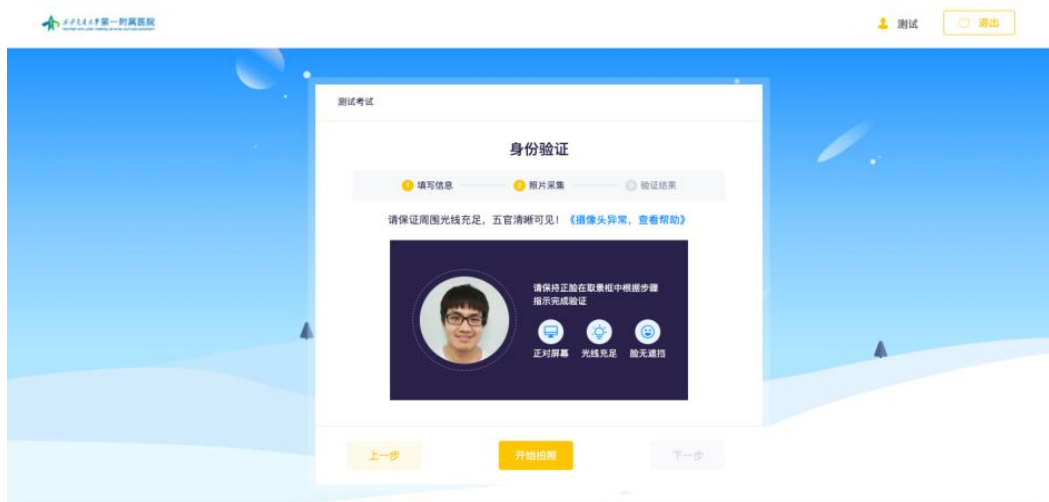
西安交通大学第一附属医院

测试 退出

测试考试

身份验证

1 填写信息 2 照片采集 3 验证结果

请保证周围光线充足，五官清晰可见！《摄像头异常，查看帮助》

请保持正脸在取景框中根据步骤指示完成验证

正对屏幕 光线充足 脸无遮挡

上一步 开始拍照 下一步